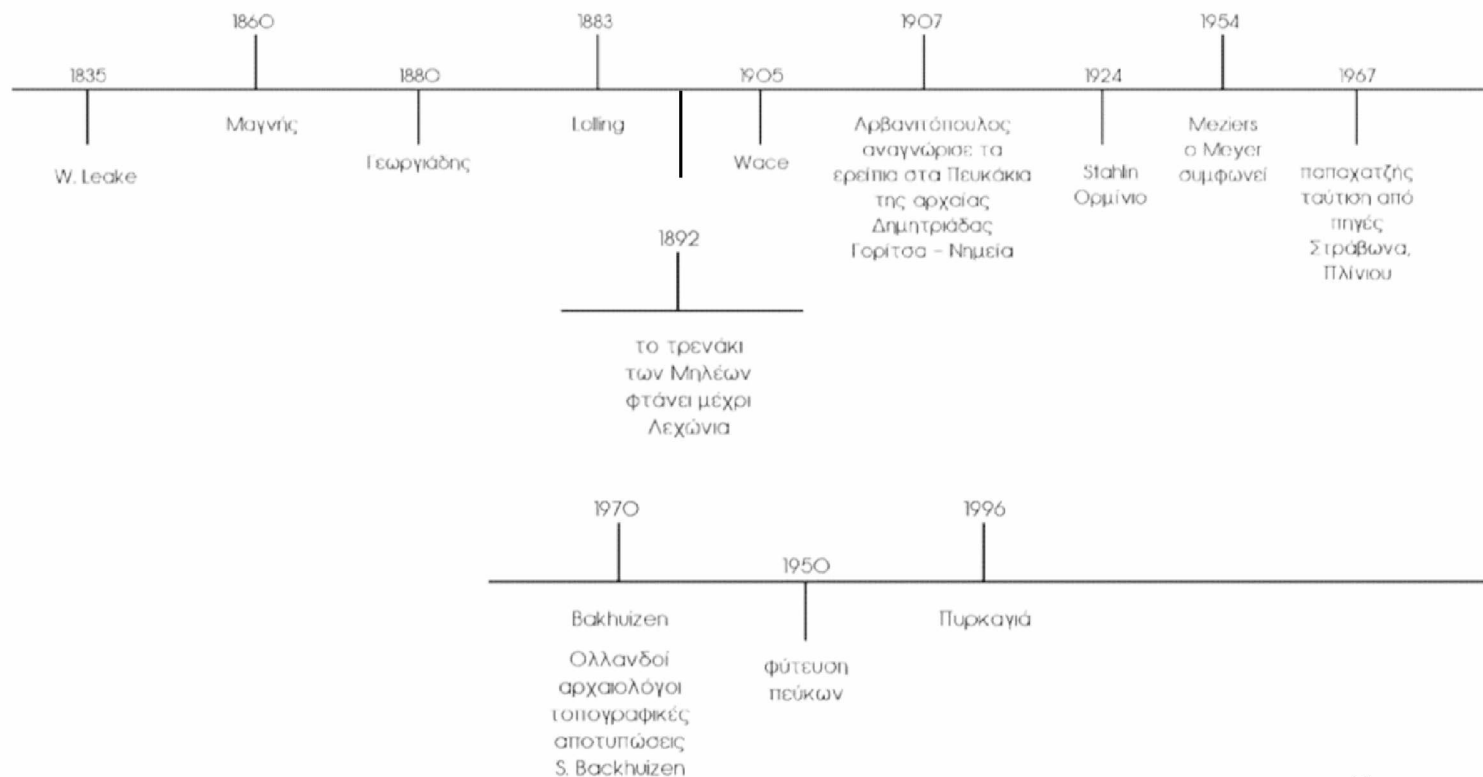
1860

1883

1907

1954

1835

1880

1905

1924

1967

W. Leake

Μαγνής

Γεωργιάδης

Lolling

Wace

Αρβανιτόπουλος αναγνώρισε τα ερείπια στα Πευκάκια της αρχαίας Δημητριάδας Γορίτσα - Νημεία

Stahlin Ορμίνιο

Meziers ο Meyer συμφωνεί

παπαχατζής ταύτιση από πηγές Στράβωνα, Πλίνιου

1892

το τρενάκι των Μηλέων φτάνει μέχρι Λεχώνια

1970

1996

1950

Bakhuizen

Ολλανδοί αρχαιολόγοι τοπογραφικές αποτυπώσεις S. Backhuizen

φύτευση πεύκων

Πυρκαγιά